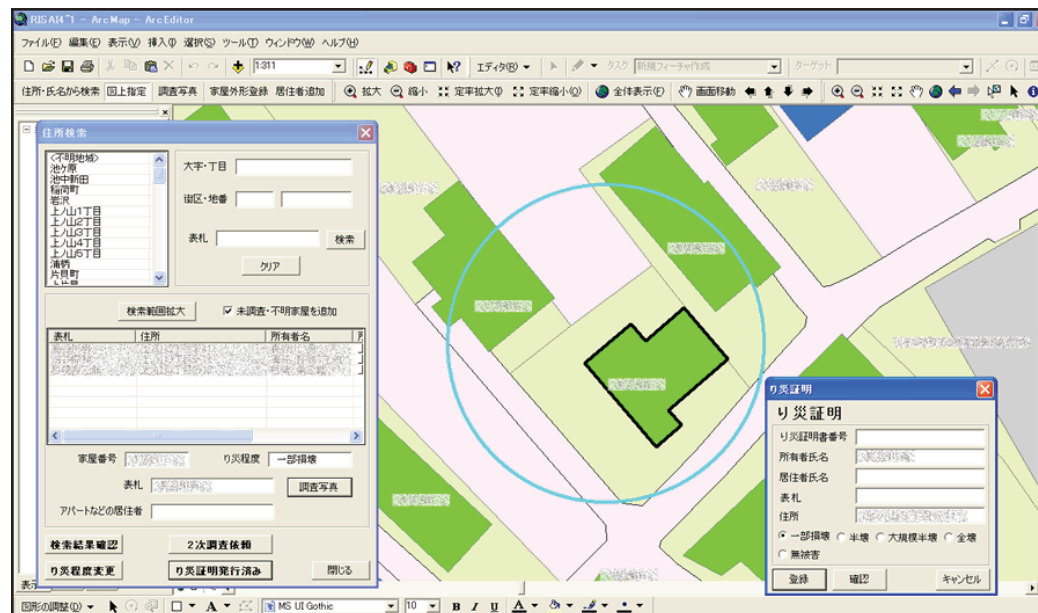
RIS AI4"1 - ArcMap - ArcEditor

ファイル(F) 編集(E) 表示(V) 挿入(I) 選択(S) ツール(T) ウィンドウ(W) ヘルプ(H)

1:311

エディタ(R) ▾ タスク 新規フィーチャ作成 ターゲット

住所・氏名から検索 図上指定 調査写真 家屋外形登録 居住者追加 拡大 縮小 定率拡大(I) 定率縮小(O) 全体表示(E) 画面移動

住所検索

<不明地域>
池ケ原
池中新田
稲荷町
岩沢
上ノ山1丁目
上ノ山2丁目
上ノ山3丁目
上ノ山4丁目
上ノ山5丁目
浦柄
片貝町

大字・丁目
街区・地番
表札
検索
クリア

検索範囲拡大
未調査・不明家屋を追加

| 表札 | 住所 | 所有者名 |
|---|---|---|
| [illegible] | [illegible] | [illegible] |

家屋番号 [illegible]
り災程度 一部損壊
表札 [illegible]
調査写真
アパートなどの居住者

検索結果確認
2次調査依頼
り災程度変更
り災証明発行済み
閉じる

り災証明

り災証明

り災証明書番号
所有者氏名 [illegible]
居住者氏名
表札
住所 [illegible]
一部損壊 半壊 大規模半壊 全壊
無被害

登録 確認 キャンセル

表示

図形の調整(D) ▾ MS UI Gothic 10 B I U A